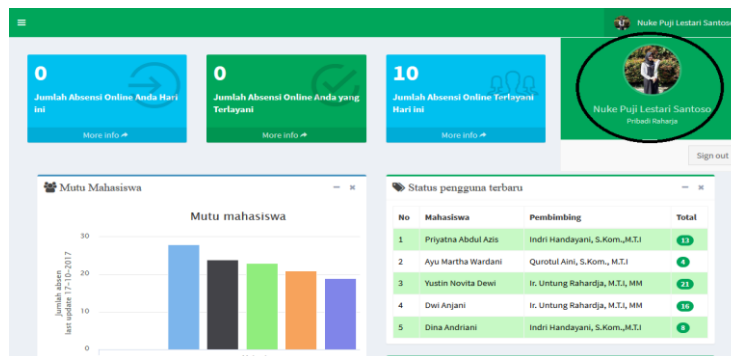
≡

Nuke Puji Lestari Santoso

0
Jumlah Absensi Online Anda Hari ini
More info

0
Jumlah Absensi Online Anda yang Terlayani
More info

10
Jumlah Absensi Online Terlayani Hari ini
More info

Nuke Puji Lestari Santoso
Pribadi Raharja

Sign out

Mutu Mahasiswa

Mutu mahasiswa

Jumlah absen
last update 17-1-2017

30
20
10
0

Status pengguna terbaru

| No | Mahasiswa | Pembimbing | Total |
|---|---|---|---|
| 1 | Priyatna Abdul Azis | Indri Handayani, S.Kom.,M.T.I | 13 |
| 2 | Ayu Martha Wardani | Qurotul Aini, S.Kom., M.T.I | 4 |
| 3 | Yustin Novita Dewi | Ir. Untung Rahardja, M.T.I, MM | 21 |
| 4 | Dwi Anjani | Ir. Untung Rahardja, M.T.I, MM | 16 |
| 5 | Dina Andriani | Indri Handayani, S.Kom.,M.T.I | 8 |